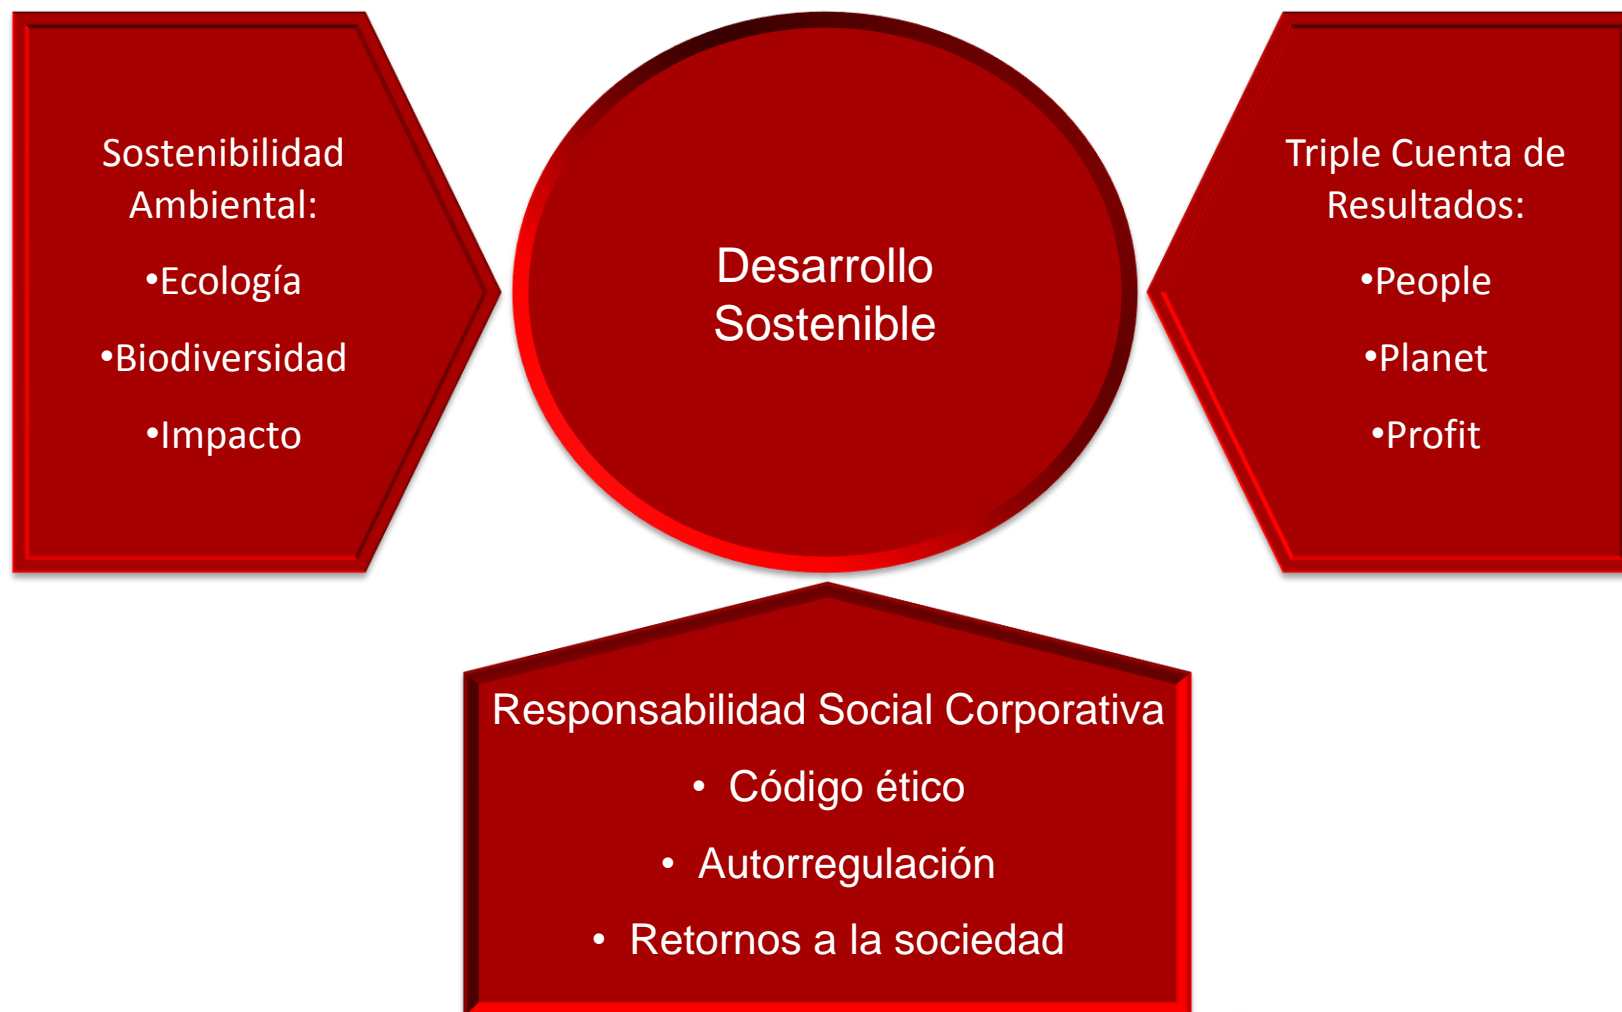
Sostenibilidad Ambiental:

•Ecología

•Biodiversidad

•Impacto

Desarrollo Sostenible

Triple Cuenta de Resultados:

•People

•Planet

•Profit

Responsabilidad Social Corporativa

• Código ético

• Autorregulación

• Retornos a la sociedad